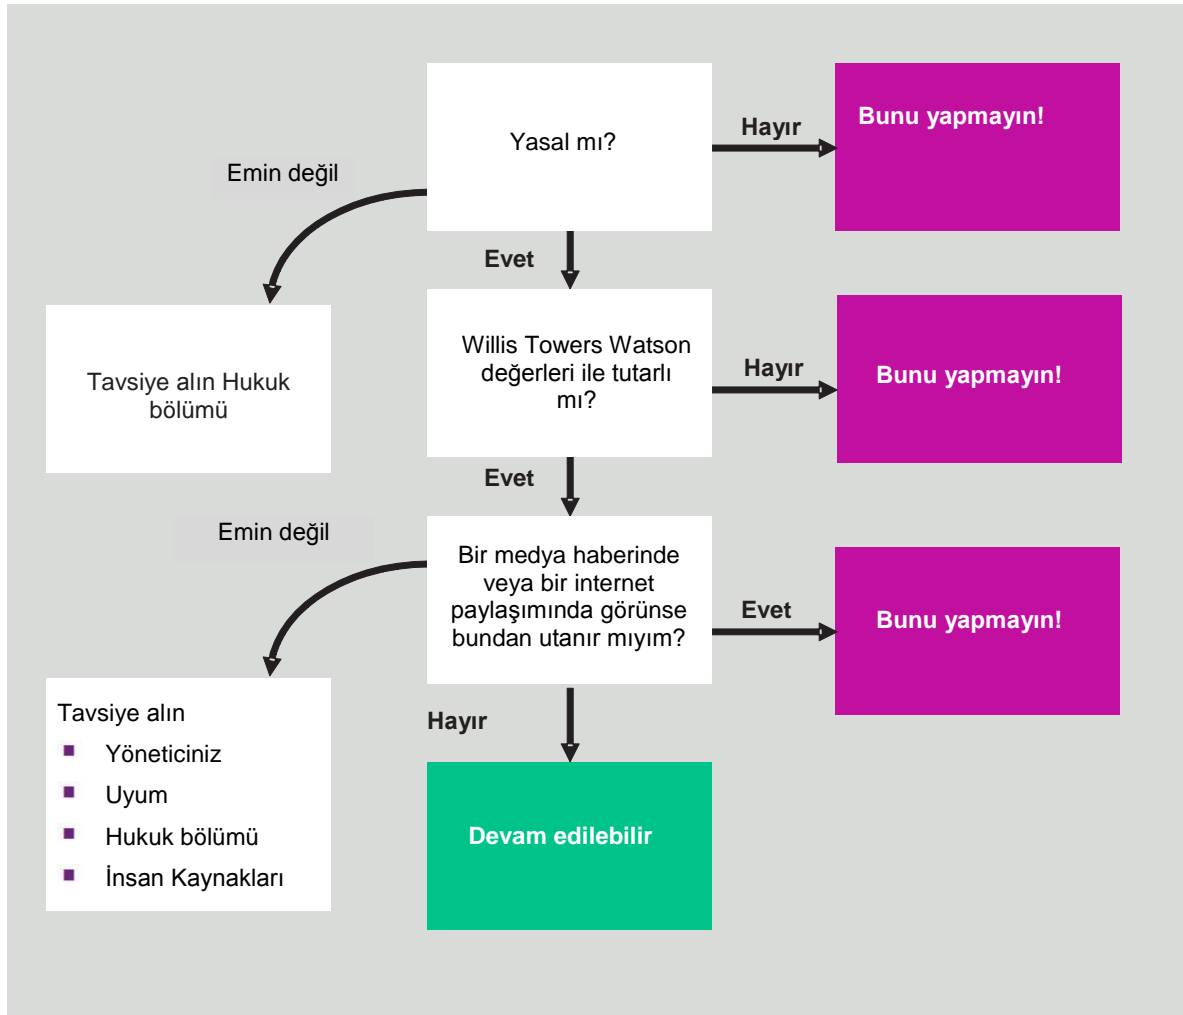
Yasal mı?

Hayır

Bunu yapmayın!

Emin değil

Evet

Tavsiye alın Hukuk bölümü

Willis Towers Watson değerleri ile tutarlı mı?

Hayır

Bunu yapmayın!

Evet

Emin değil

Bir medya haberinde veya bir internet paylaşımında görünse bundan utanır mıyım?

Evet

Bunu yapmayın!

Tavsiye alın
- Yöneticiniz
- Uyum
- Hukuk bölümü
- İnsan Kaynakları

Hayır

Devam edilebilir